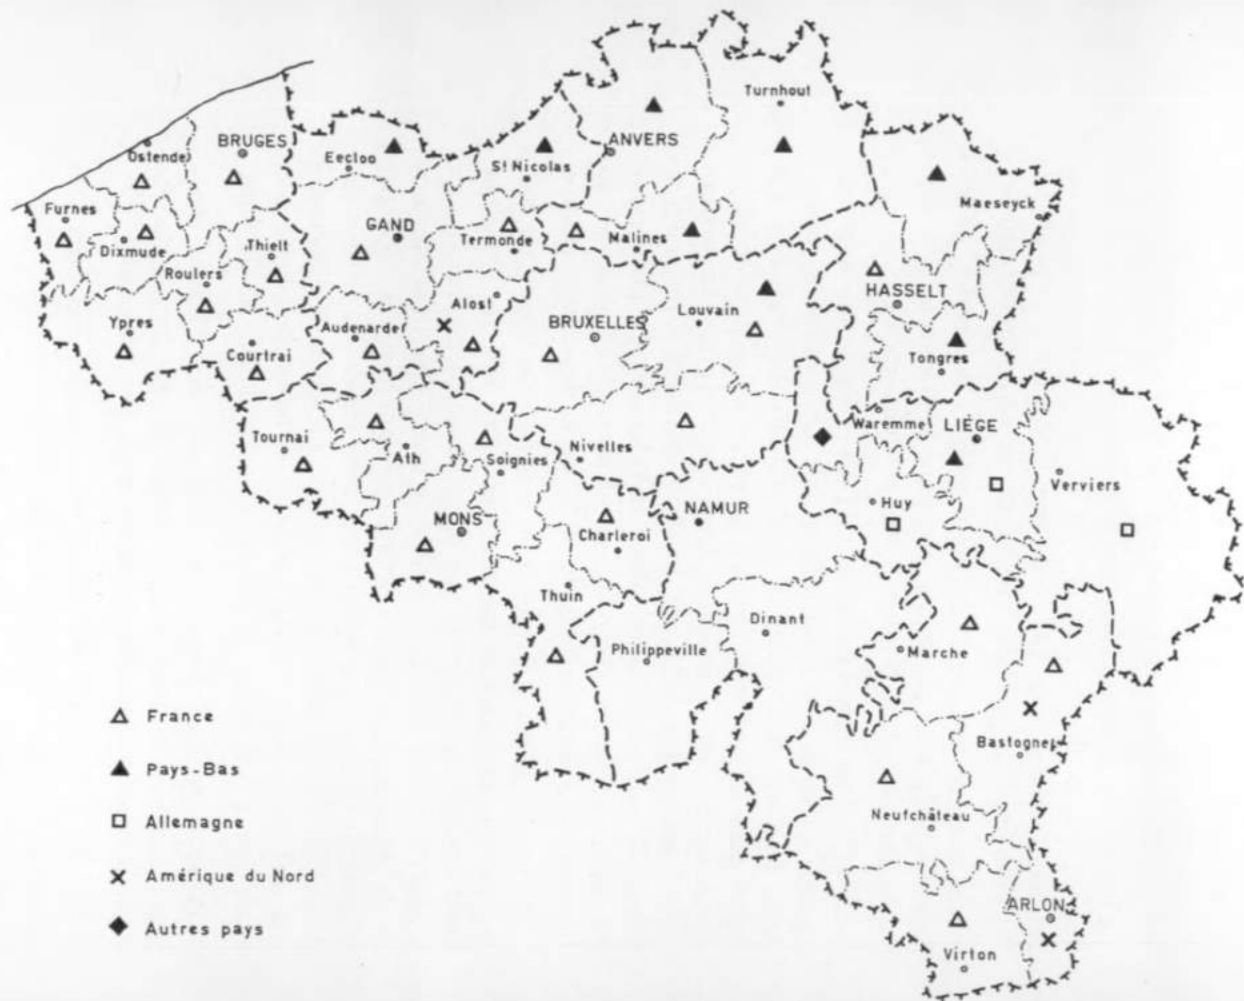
Turnhout
ANVERS
BRUGES
Ostende
Eecloo
St Nicolas
Maeseyck
Furnes
GAND
Termonde
Malines
Dixmude
Thielt
Roulers
HASSELT
Alost
Louvain
Ypres
Audenarde
BRUXELLES
Tongres
Courtrai
Waremme
LIÉGE
Tournai
Ath
Soignies
Nivelles
Verviers
Huy
MONS
NAMUR
Charleroi
Thuin
Dinant
Philippeville
Marche
Bastogne
Neufchâteau
ARLON
Virton

△ France
▲ Pays-Bas
□ Allemagne
× Amérique du Nord
◆ Autres pays